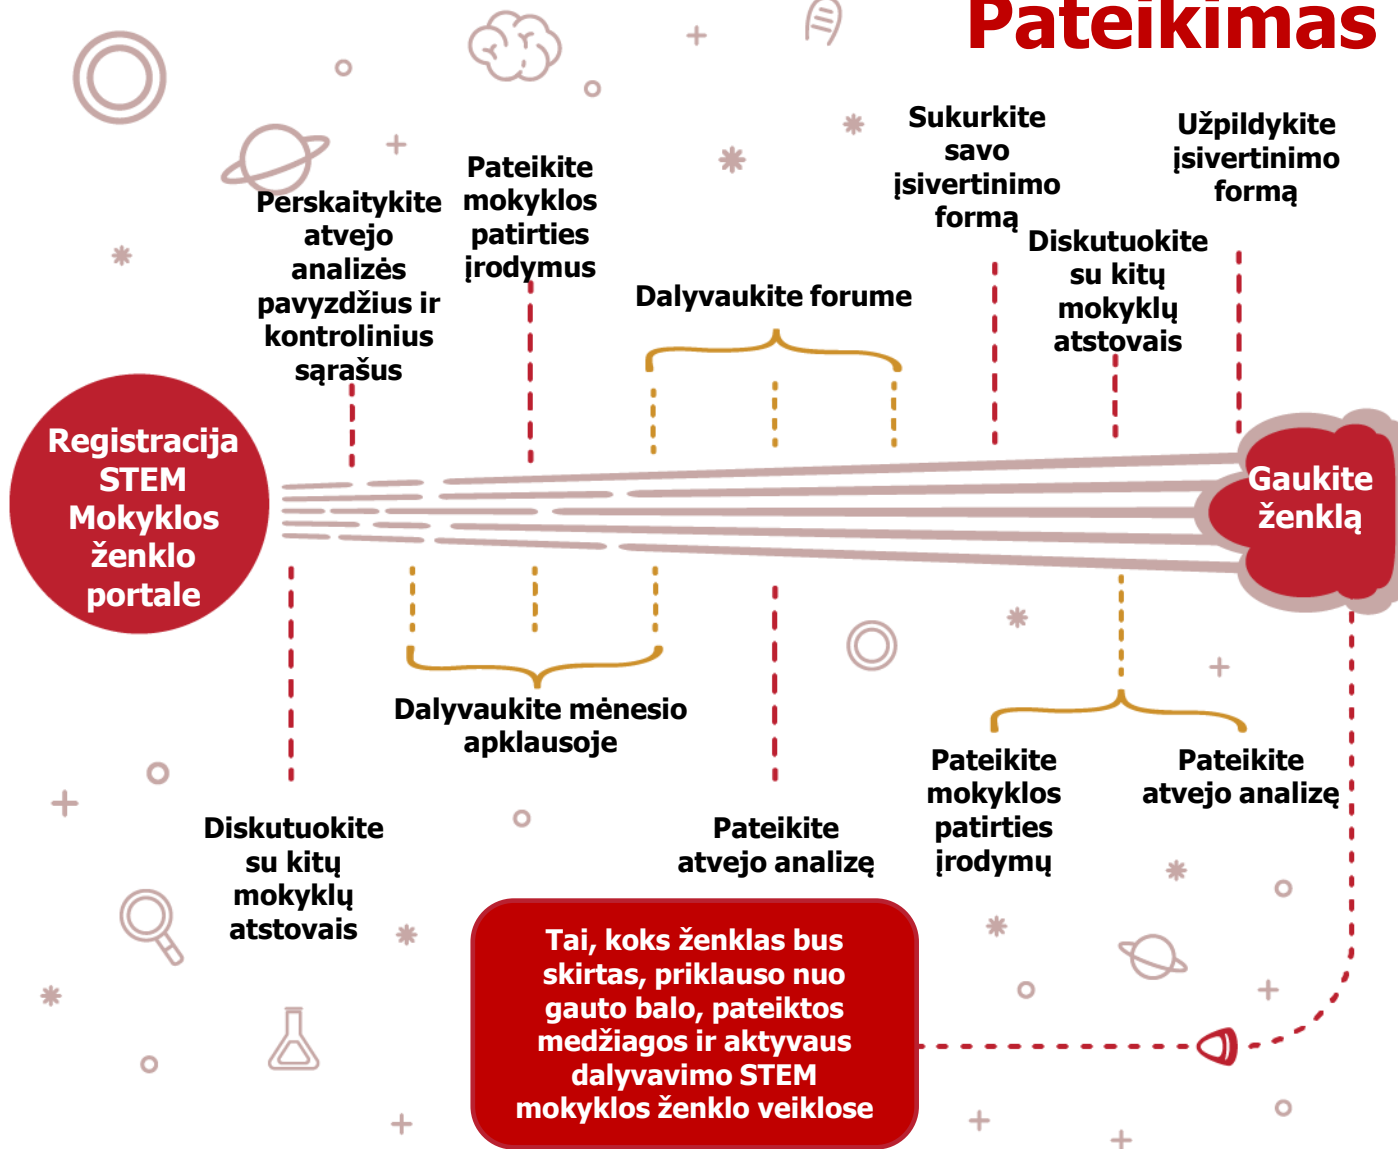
Pateikimas

Registracija STEM Mokyklos ženklo portale

Perskaitykite atvejo analizės pavyzdžius ir kontrolinius sąrašus

Pateikite mokyklos patirties įrodymus

Dalyvaukite forume

Sukurkite savo įsivertinimo formą

Diskutuokite su kitų mokyklų atstovais

Užpildykite įsivertinimo formą

Gaukite ženklą

Dalyvaukite mėnesio apklausoje

Diskutuokite su kitų mokyklų atstovais

Pateikite atvejo analizę

Pateikite mokyklos patirties įrodymų

Pateikite atvejo analizę

Tai, koks ženklas bus skirtas, priklauso nuo gauto balo, pateiktos medžiagos ir aktyvaus dalyvavimo STEM mokyklos ženklo veiklose